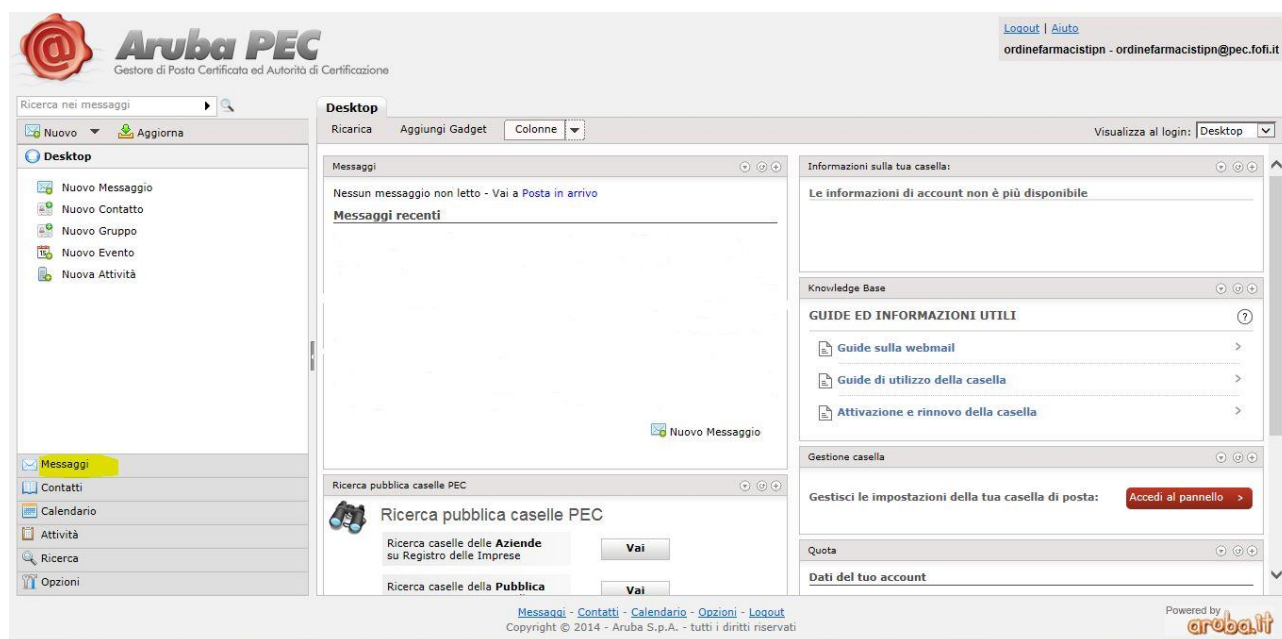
Aruba PEC
Gestore di Posta Certificata ed Autorità di Certificazione

Logout | Aiuto
ordinefarmacistipn - ordinefarmacistipn@pec.fofi.it

Ricerca nei messaggi

Nuovo Aggiorna

Desktop

Nuovo Messaggio
Nuovo Contatto
Nuovo Gruppo
Nuovo Evento
Nuova Attività

Messaggi
Contatti
Calendario
Attività
Ricerca
Opzioni

Desktop

Ricarica Aggiungi Gadget Colonne

Visualizza al login: Desktop

Messaggi

Nessun messaggio non letto - Vai a Posta in arrivo

Messaggi recenti

Nuovo Messaggio

Ricerca pubblica caselle PEC

Ricerca pubblica caselle PEC

Ricerca caselle delle **Aziende** su Registro delle Imprese Vai

Ricerca caselle della **Pubblica** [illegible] Vai

Informazioni sulla tua casella:

Le informazioni di account non è più disponibile

Knowledge Base

GUIDE ED INFORMAZIONI UTILI

Guide sulla webmail

Guide di utilizzo della casella

Attivazione e rinnovo della casella

Gestione casella

Gestisci le impostazioni della tua casella di posta: Accedi al pannello >

Quota

Dati del tuo account

Messaggi - Contatti - Calendario - Opzioni - Logout
Copyright © 2014 - Aruba S.p.A. - tutti i diritti riservati

Powered by aruba.it